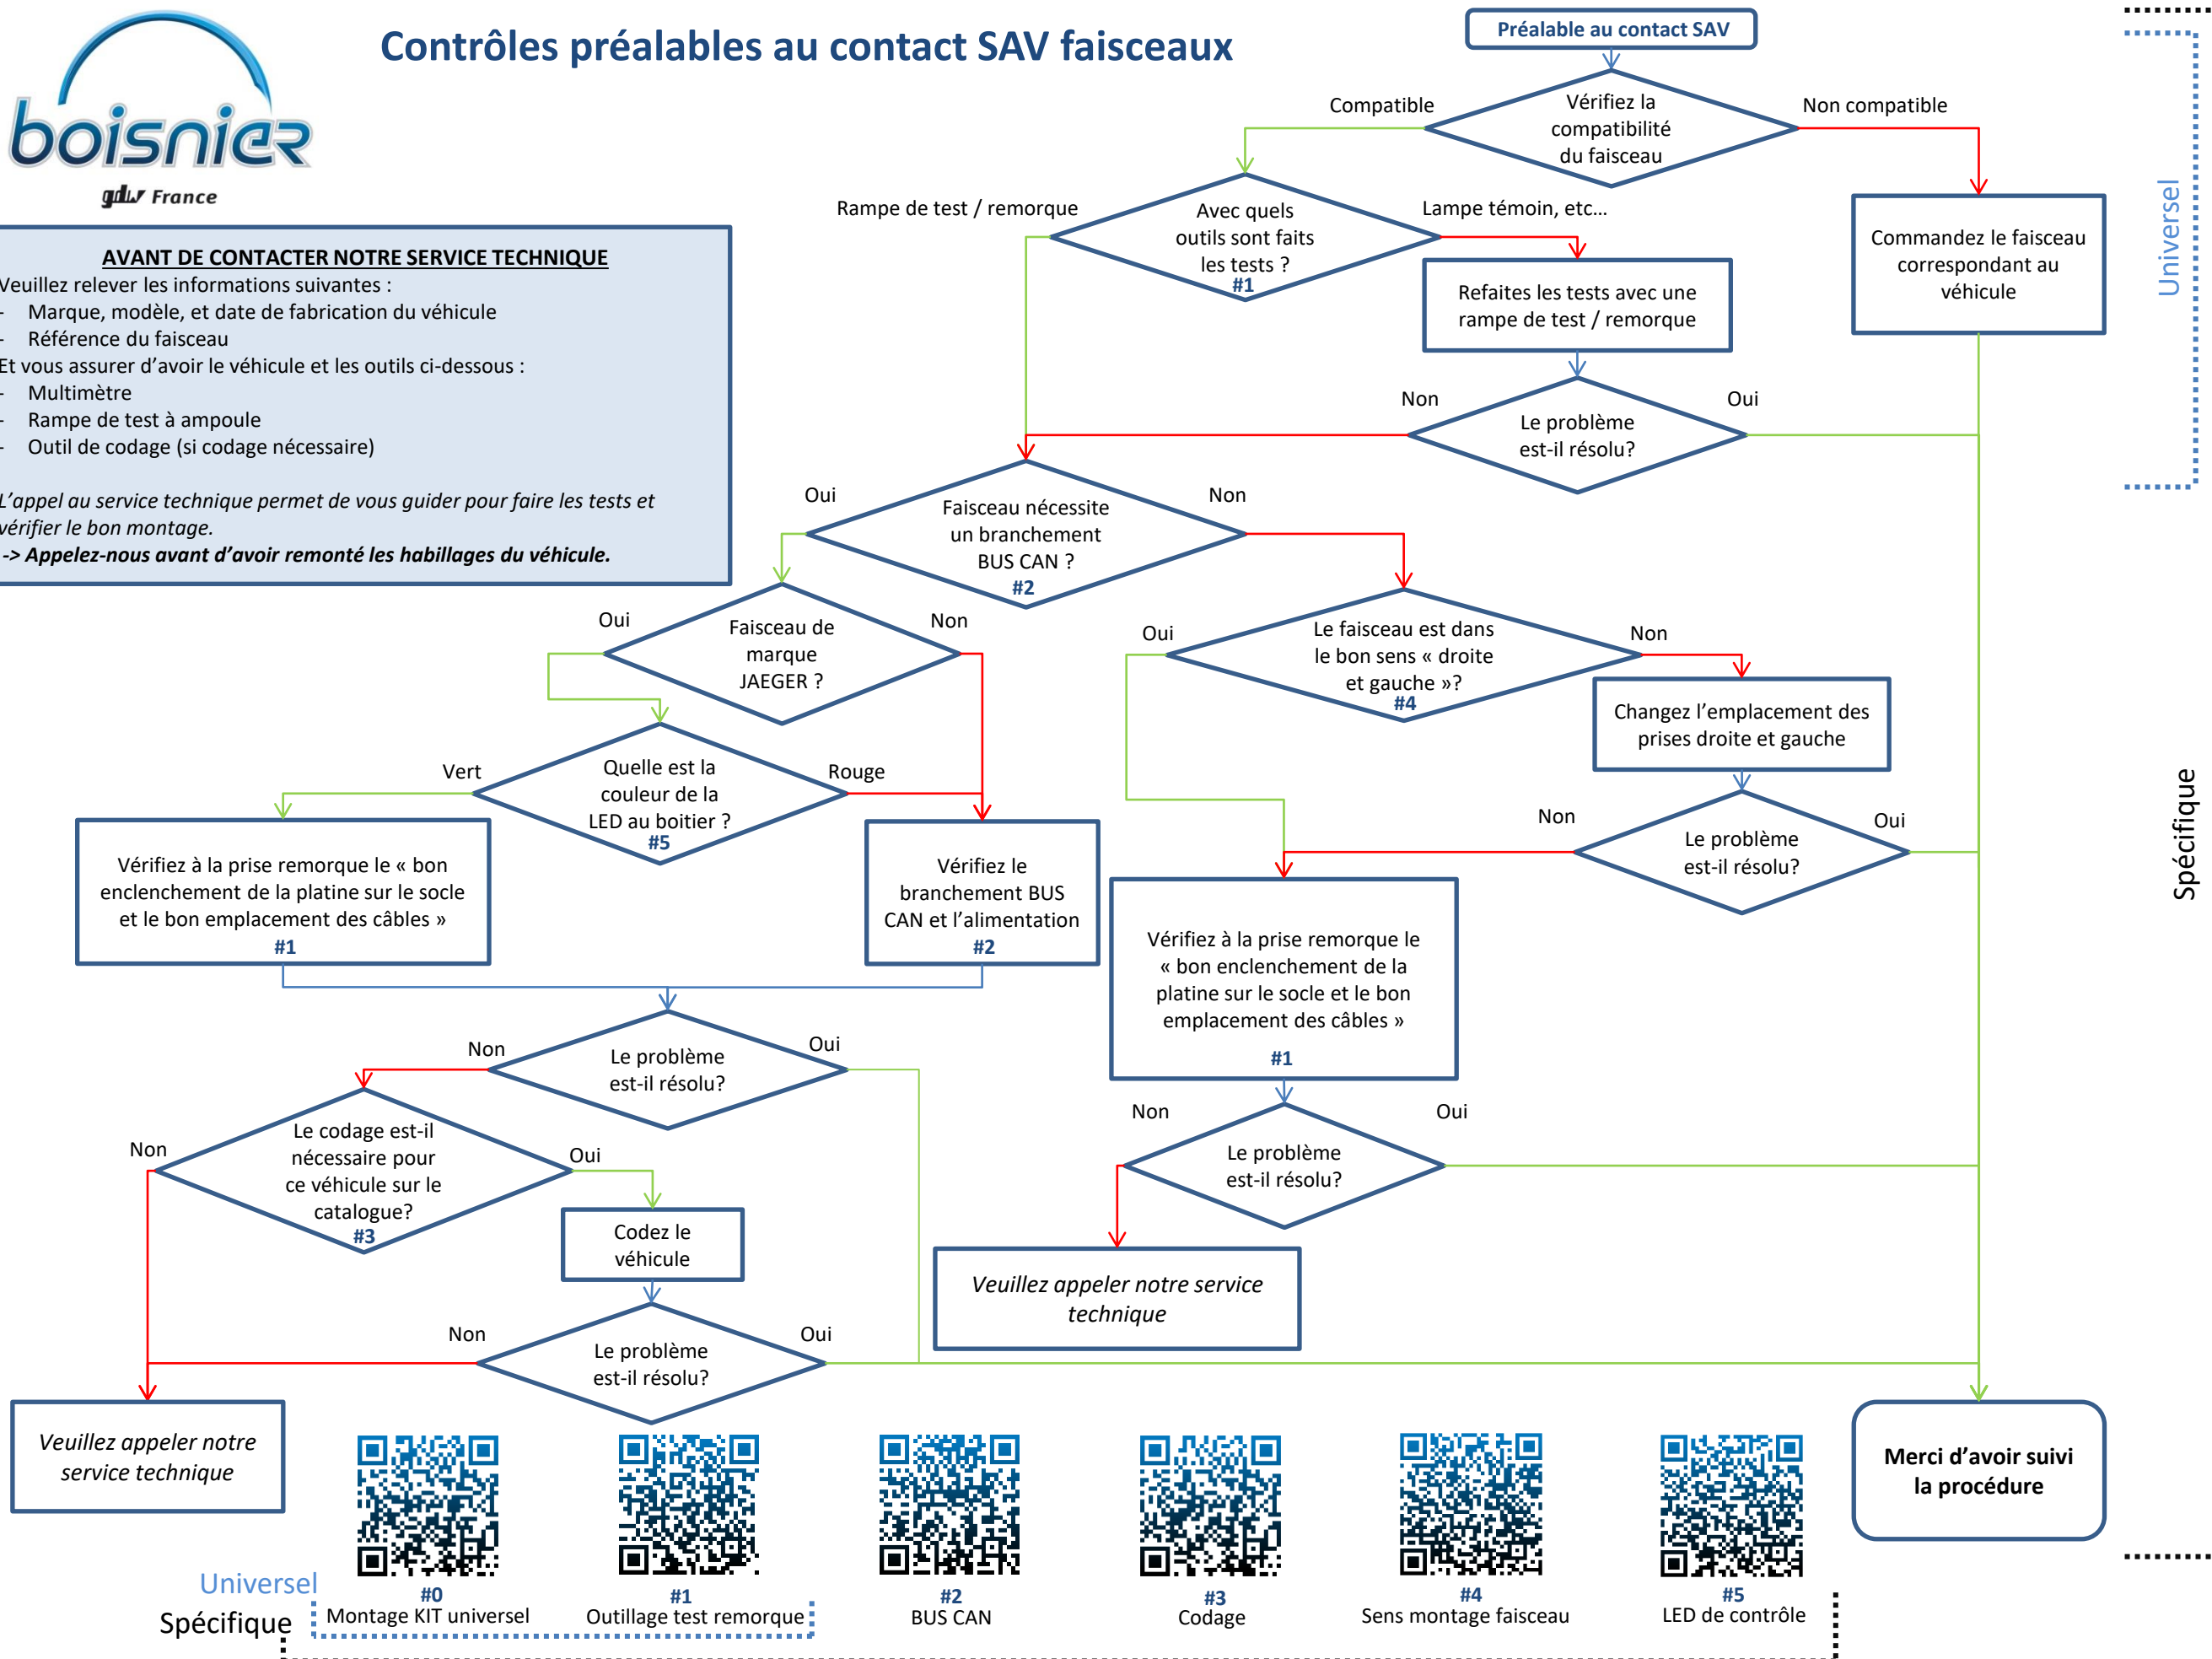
boisnier
gdw France

Contrôles préalables au contact SAV faisceaux

AVANT DE CONTACTER NOTRE SERVICE TECHNIQUE
Veuillez relever les informations suivantes :
- Marque, modèle, et date de fabrication du véhicule
- Référence du faisceau
Et vous assurer d'avoir le véhicule et les outils ci-dessous :
- Multimètre
- Rampe de test à ampoule
- Outil de codage (si codage nécessaire)

L'appel au service technique permet de vous guider pour faire les tests et vérifier le bon montage.
-> Appelez-nous avant d'avoir remonté les habillages du véhicule.

Préalable au contact SAV

Vérifiez la compatibilité du faisceau

Compatible

Non compatible

Commandez le faisceau correspondant au véhicule

Avec quels outils sont faits les tests ? #1

Rampe de test / remorque

Lampe témoin, etc…

Refaites les tests avec une rampe de test / remorque

Non

Oui

Le problème est-il résolu?

Universel

Oui

Faisceau nécessite un branchement BUS CAN ? #2

Non

Oui

Faisceau de marque JAEGER ?

Non

Oui

Le faisceau est dans le bon sens « droite et gauche »? #4

Non

Changez l'emplacement des prises droite et gauche

Non

Le problème est-il résolu?

Oui

Spécifique

Vert

Quelle est la couleur de la LED au boitier ? #5

Rouge

Vérifiez à la prise remorque le « bon enclenchement de la platine sur le socle et le bon emplacement des câbles » #1

Vérifiez le branchement BUS CAN et l'alimentation #2

Vérifiez à la prise remorque le « bon enclenchement de la platine sur le socle et le bon emplacement des câbles » #1

Non

Le problème est-il résolu?

Oui

Non

Le codage est-il nécessaire pour ce véhicule sur le catalogue? #3

Oui

Codez le véhicule

Non

Le problème est-il résolu?

Oui

Veuillez appeler notre service technique

Veuillez appeler notre service technique

Merci d'avoir suivi la procédure

Non

Le problème est-il résolu?

Oui

Universel
Spécifique

#0
Montage KIT universel

#1
Outillage test remorque

#2
BUS CAN

#3
Codage

#4
Sens montage faisceau

#5
LED de contrôle